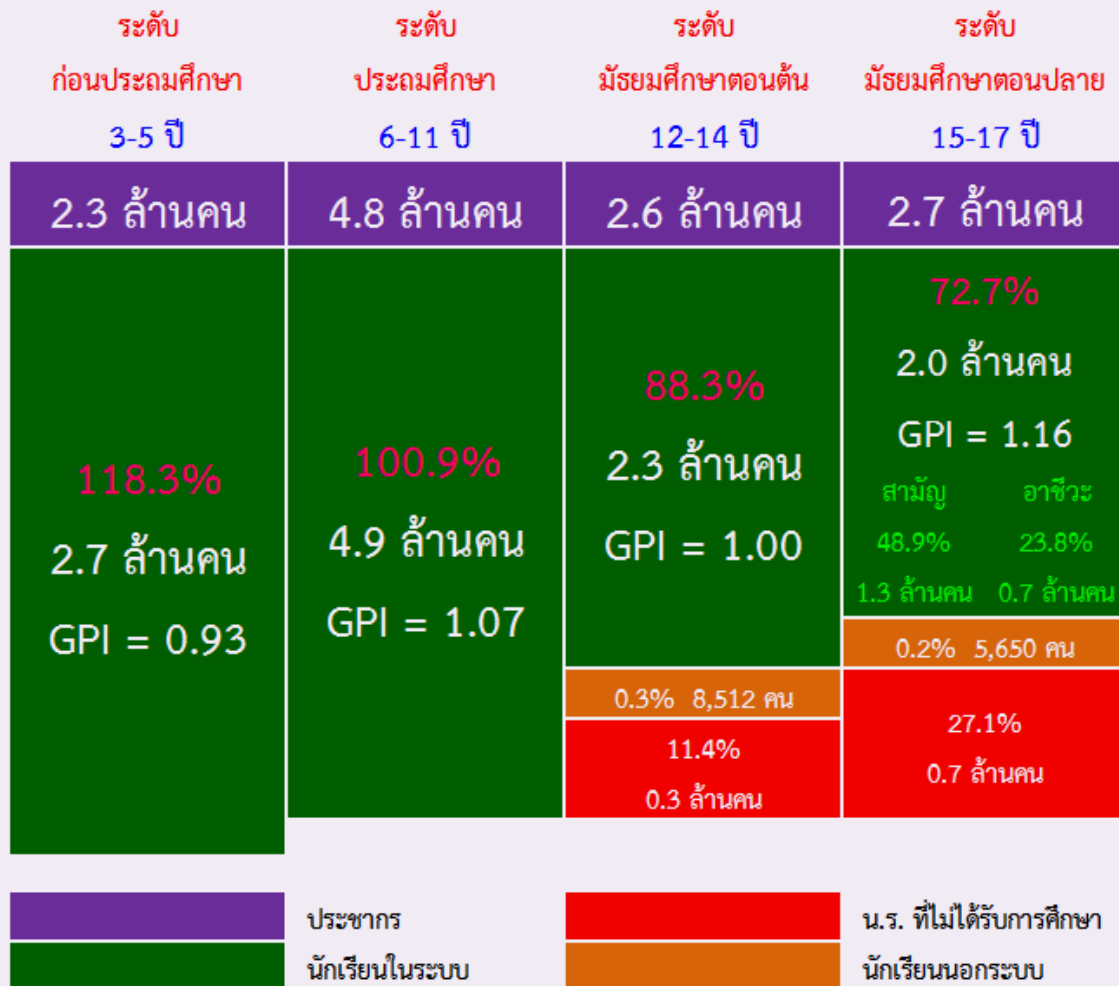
ระดับ
ก่อนประถมศึกษา
3-5 ปี

ระดับ
ประถมศึกษา
6-11 ปี

ระดับ
มัธยมศึกษาตอนต้น
12-14 ปี

ระดับ
มัธยมศึกษาตอนปลาย
15-17 ปี

2.3 ล้านคน

4.8 ล้านคน

2.6 ล้านคน

2.7 ล้านคน

118.3%
2.7 ล้านคน
GPI = 0.93

100.9%
4.9 ล้านคน
GPI = 1.07

88.3%
2.3 ล้านคน
GPI = 1.00

0.3% 8,512 คน

11.4%
0.3 ล้านคน

72.7%
2.0 ล้านคน
GPI = 1.16
สามัญ อาชีวะ
48.9% 23.8%
1.3 ล้านคน 0.7 ล้านคน

0.2% 5,650 คน

27.1%
0.7 ล้านคน

ประชากร
นักเรียนในระบบ
น.ร. ที่ไม่ได้รับการศึกษา
นักเรียนนอกระบบ